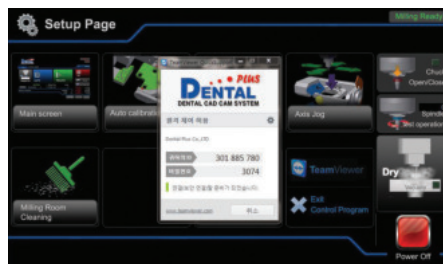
Setup Page

Milling Ready

Main screen

Auto calibrati

DENTAL PLUS
DENTAL CAD CAM SYSTEM

원격 제어 허용

Dental Plus Co.,LTD

파트너 ID 301 885 780

비밀번호 3074

연결(보안 연결)을 준비가 되었습니다.

www.teamviewer.com

취소

Axis Jog

Chuck Open/Close

Spindle and operation

Milling Room Cleaning

TeamViewer

Exit Control Program

Dry

Power Off